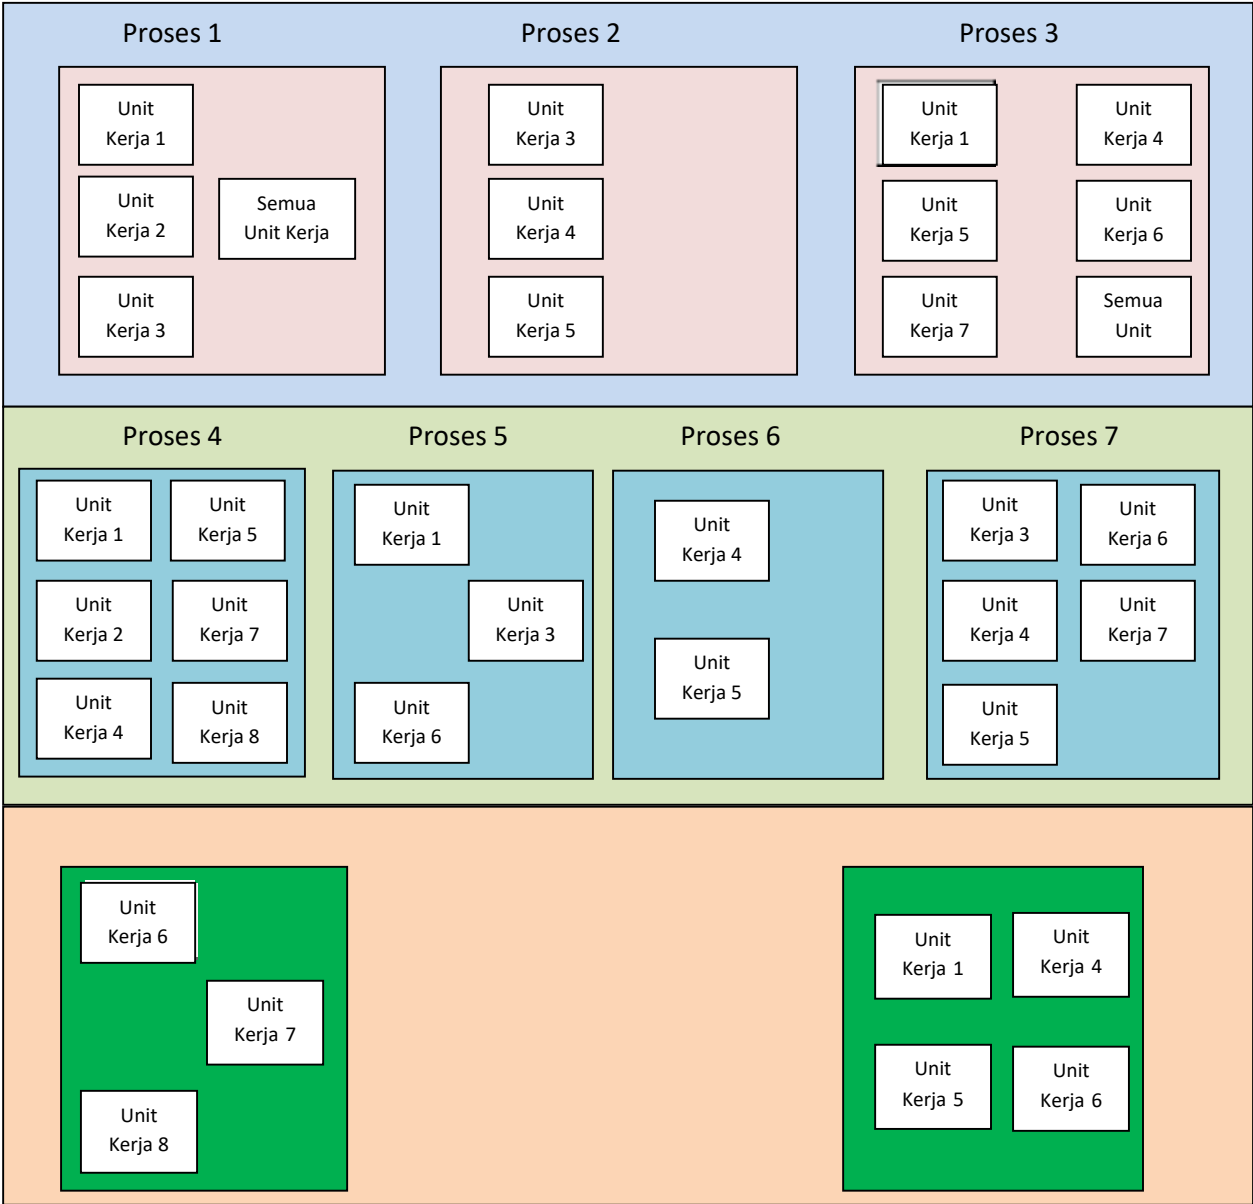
Proses 1

Unit Kerja 1

Unit Kerja 2

Semua Unit Kerja

Unit Kerja 3

Proses 2

Unit Kerja 3

Unit Kerja 4

Unit Kerja 5

Proses 3

Unit Kerja 1

Unit Kerja 4

Unit Kerja 5

Unit Kerja 6

Unit Kerja 7

Semua Unit

Proses 4

Unit Kerja 1

Unit Kerja 5

Unit Kerja 2

Unit Kerja 7

Unit Kerja 4

Unit Kerja 8

Proses 5

Unit Kerja 1

Unit Kerja 3

Unit Kerja 6

Proses 6

Unit Kerja 4

Unit Kerja 5

Proses 7

Unit Kerja 3

Unit Kerja 6

Unit Kerja 4

Unit Kerja 7

Unit Kerja 5

Unit Kerja 6

Unit Kerja 7

Unit Kerja 8

Unit Kerja 1

Unit Kerja 4

Unit Kerja 5

Unit Kerja 6